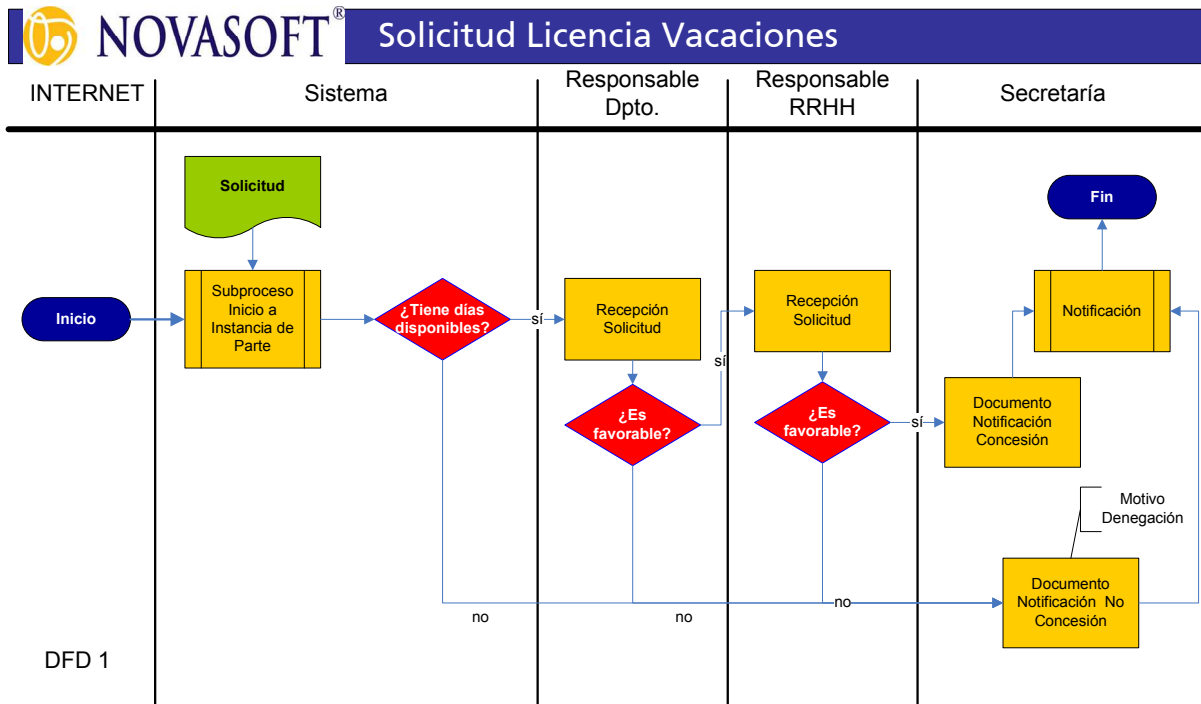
NOVASOFT®

Solicitud Licencia Vacaciones

INTERNET

Sistema

Responsable Dpto.

Responsable RRHH

Secretaría

Solicitud

Fin

Inicio

Subproceso Inicio a Instancia de Parte

¿Tiene días disponibles?

sí

Recepción Solicitud

Recepción Solicitud

Notificación

sí

¿Es favorable?

¿Es favorable?

sí

Documento Notificación Concesión

Motivo Denegación

Documento Notificación No Concesión

no

no

no

DFD 1